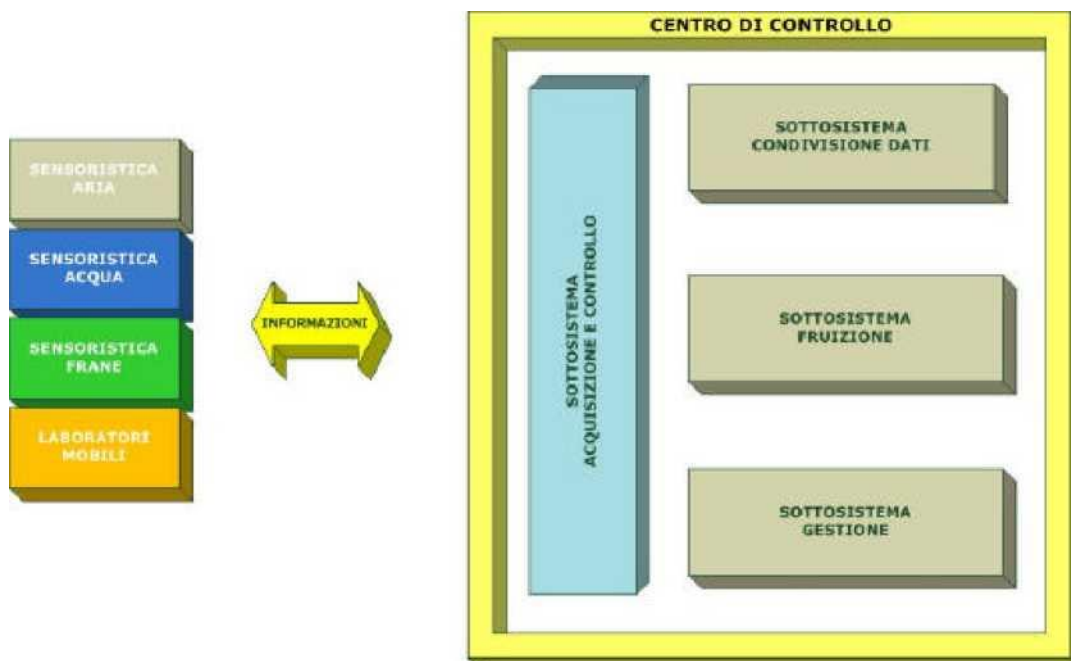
SENSORISTICA ARIA

SENSORISTICA ACQUA

SENSORISTICA FRANE

LABORATORI MOBILI

INFORMAZIONI

CENTRO DI CONTROLLO

SOTTOSISTEMA ACQUISIZIONE E CONTROLLO

SOTTOSISTEMA CONDIVISIONE DATI

SOTTOSISTEMA FRUIZIONE

SOTTOSISTEMA GESTIONE